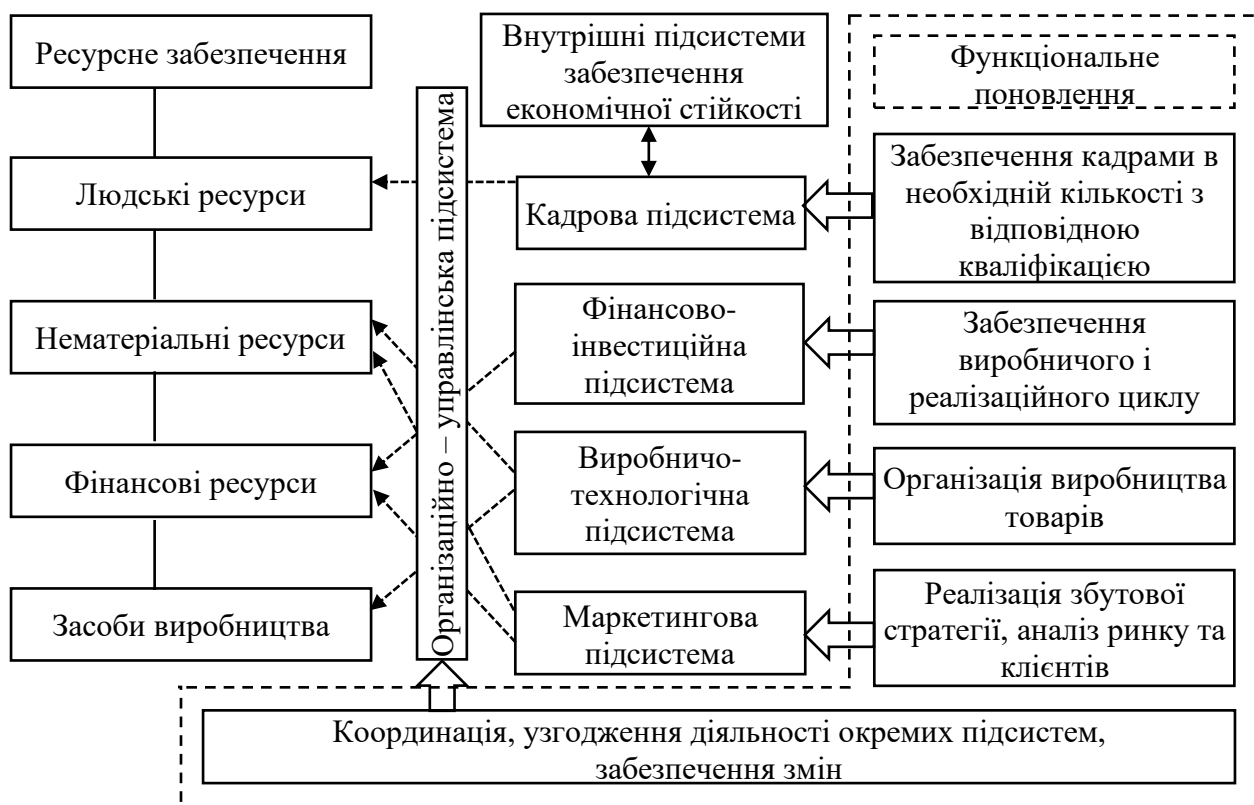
Ресурсне забезпечення

Людські ресурси

Нематеріальні ресурси

Фінансові ресурси

Засоби виробництва

Організаційно – управлінська підсистема

Внутрішні підсистеми забезпечення економічної стійкості

Кадрова підсистема

Фінансово-інвестиційна підсистема

Виробничо-технологічна підсистема

Маркетингова підсистема

Функціональне поновлення

Забезпечення кадрами в необхідній кількості з відповідною кваліфікацією

Забезпечення виробничого і реалізаційного циклу

Організація виробництва товарів

Реалізація збутової стратегії, аналіз ринку та клієнтів

Координація, узгодження діяльності окремих підсистем, забезпечення змін